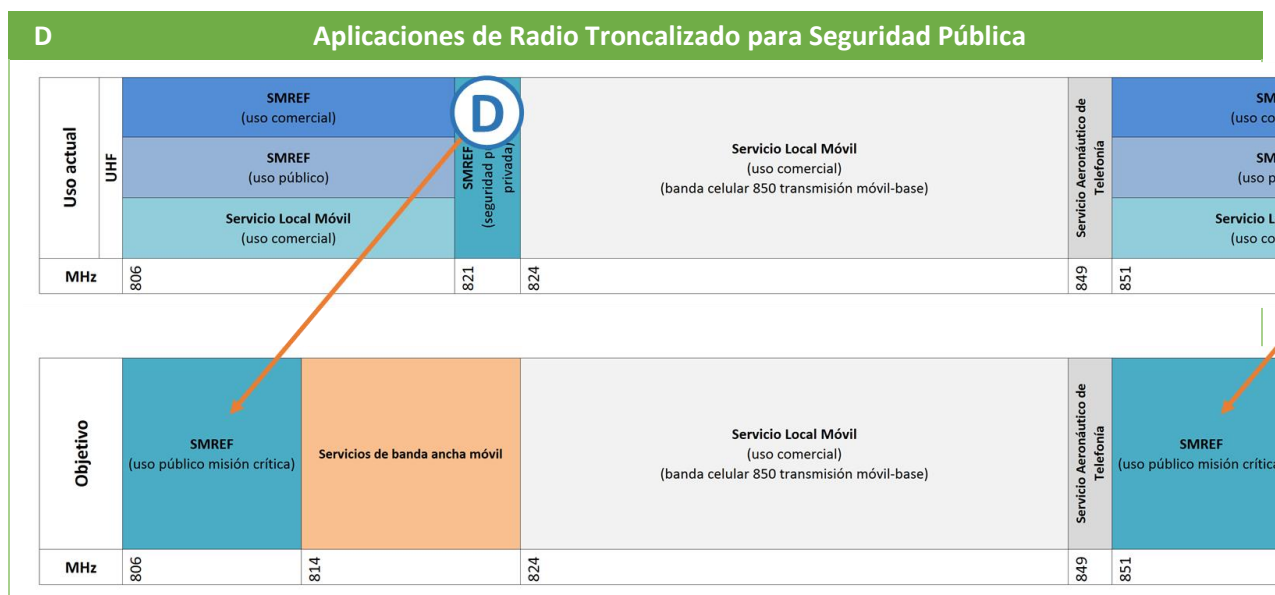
D Aplicaciones de Radio Troncalizado para Seguridad Pública

Uso actual

UHF

SMREF
(uso comercial)

SMREF
(uso público)

Servicio Local Móvil
(uso comercial)

D

SMREF
(seguridad p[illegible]
privada)

Servicio Local Móvil
(uso comercial)
(banda celular 850 transmisión móvil-base)

Servicio Aeronáutico de Telefonía

SM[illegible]
(uso co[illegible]

SM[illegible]
(uso p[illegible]

Servicio L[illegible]
(uso co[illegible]

MHz
806
821
824
849
851

Objetivo

SMREF
(uso público misión crítica)

Servicios de banda ancha móvil

Servicio Local Móvil
(uso comercial)
(banda celular 850 transmisión móvil-base)

Servicio Aeronáutico de Telefonía

SMREF
(uso público misión crítica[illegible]

MHz
806
814
824
849
851